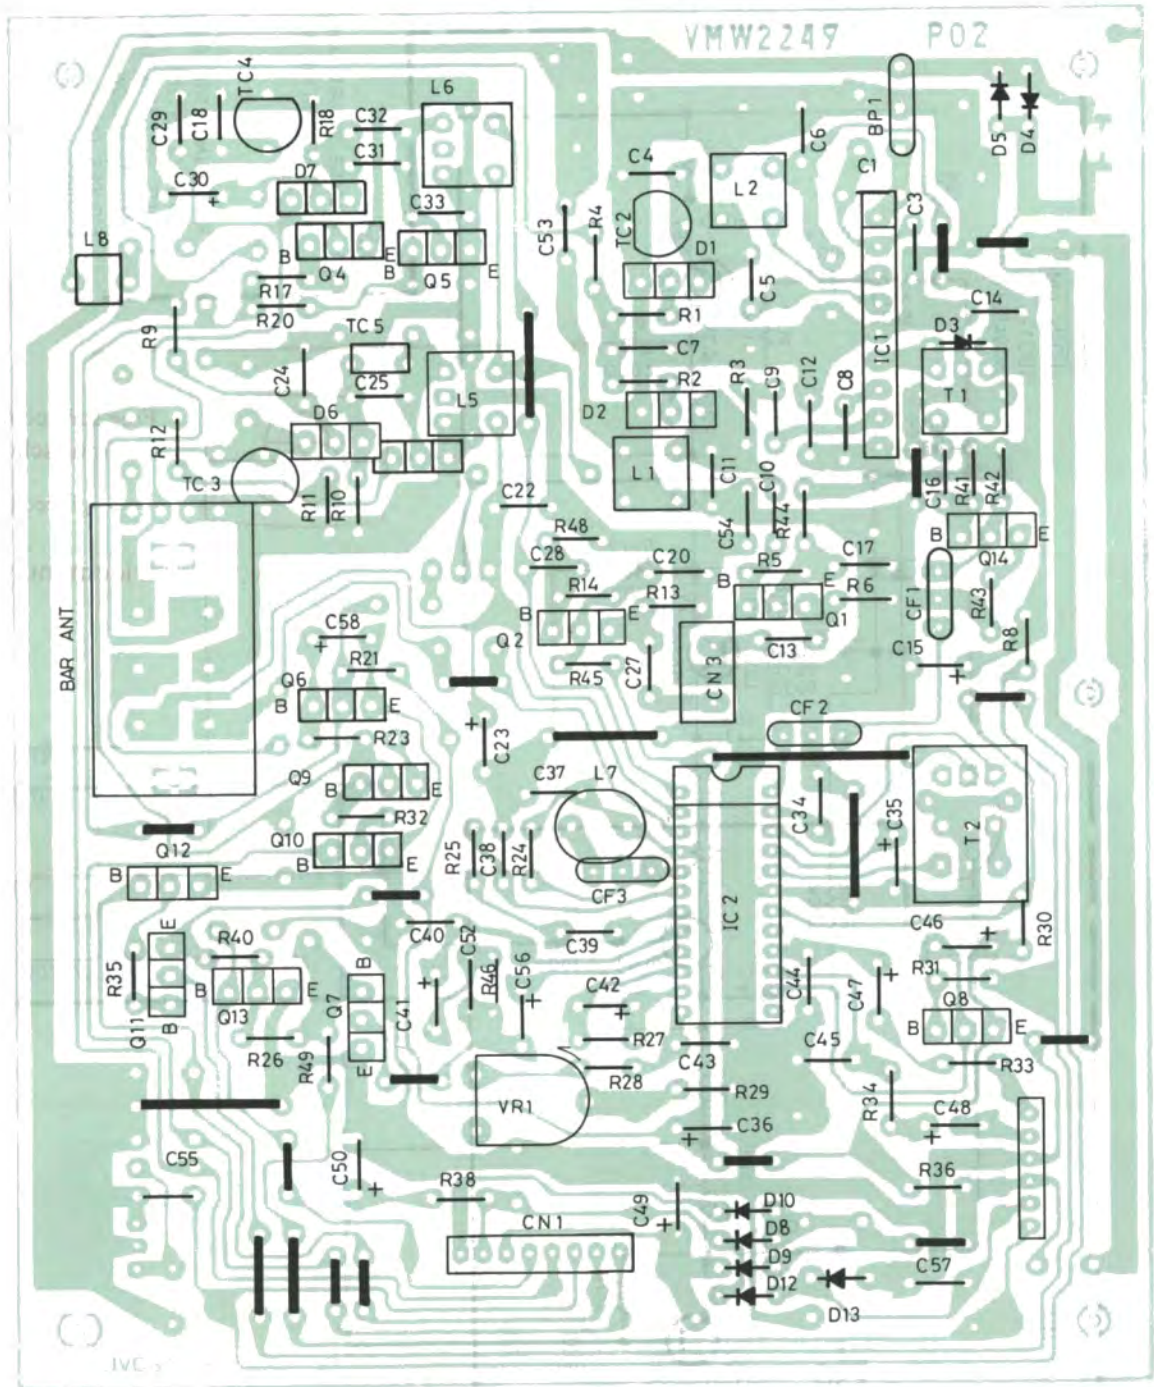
VMW2249 P02

C29 C18 TC4 R18 L6 C32 C31 C30 D7 C33 B Q4 E B Q5 E L8 R17 R20 R9 TC5 C24 C25 L5 D6 R12 TC3 R11 R10 BAR ANT

C4 L2 C6 BP1 D5 D4 C53 R4 TC2 D1 C5 C1 C3 R1 C7 C14 D3 IC1 R2 R3 C9 C12 C8 T1 D2 L1 C11 C10 C16 R41 R42 C22 C54 R44 R48 C28 C20 C17 B Q14 E R14 R13 B R5 E R6 CF1 B E Q2 Q1 R43 R45 C27 CN3 C13 C15 R8

C58 R21 Q6 B E R23 C23 CF2 Q9 B E R32 C37 L7 C34 C35 T2 Q10 B E R25 C38 R24 Q12 B E CF3 IC2 C46 R30 R40 C40 C52 C39 R35 E B E B Q11 B Q13 R46 C56 C42 C44 C47 R31 Q7 C41 R27 B Q8 E R26 R49 E VR1 C43 C45 R33 R28 R29 R34 C48 C36 C55 C50 R38 R36 CN1 C49 D10 D8 D9 C57 D12 D13

JVC